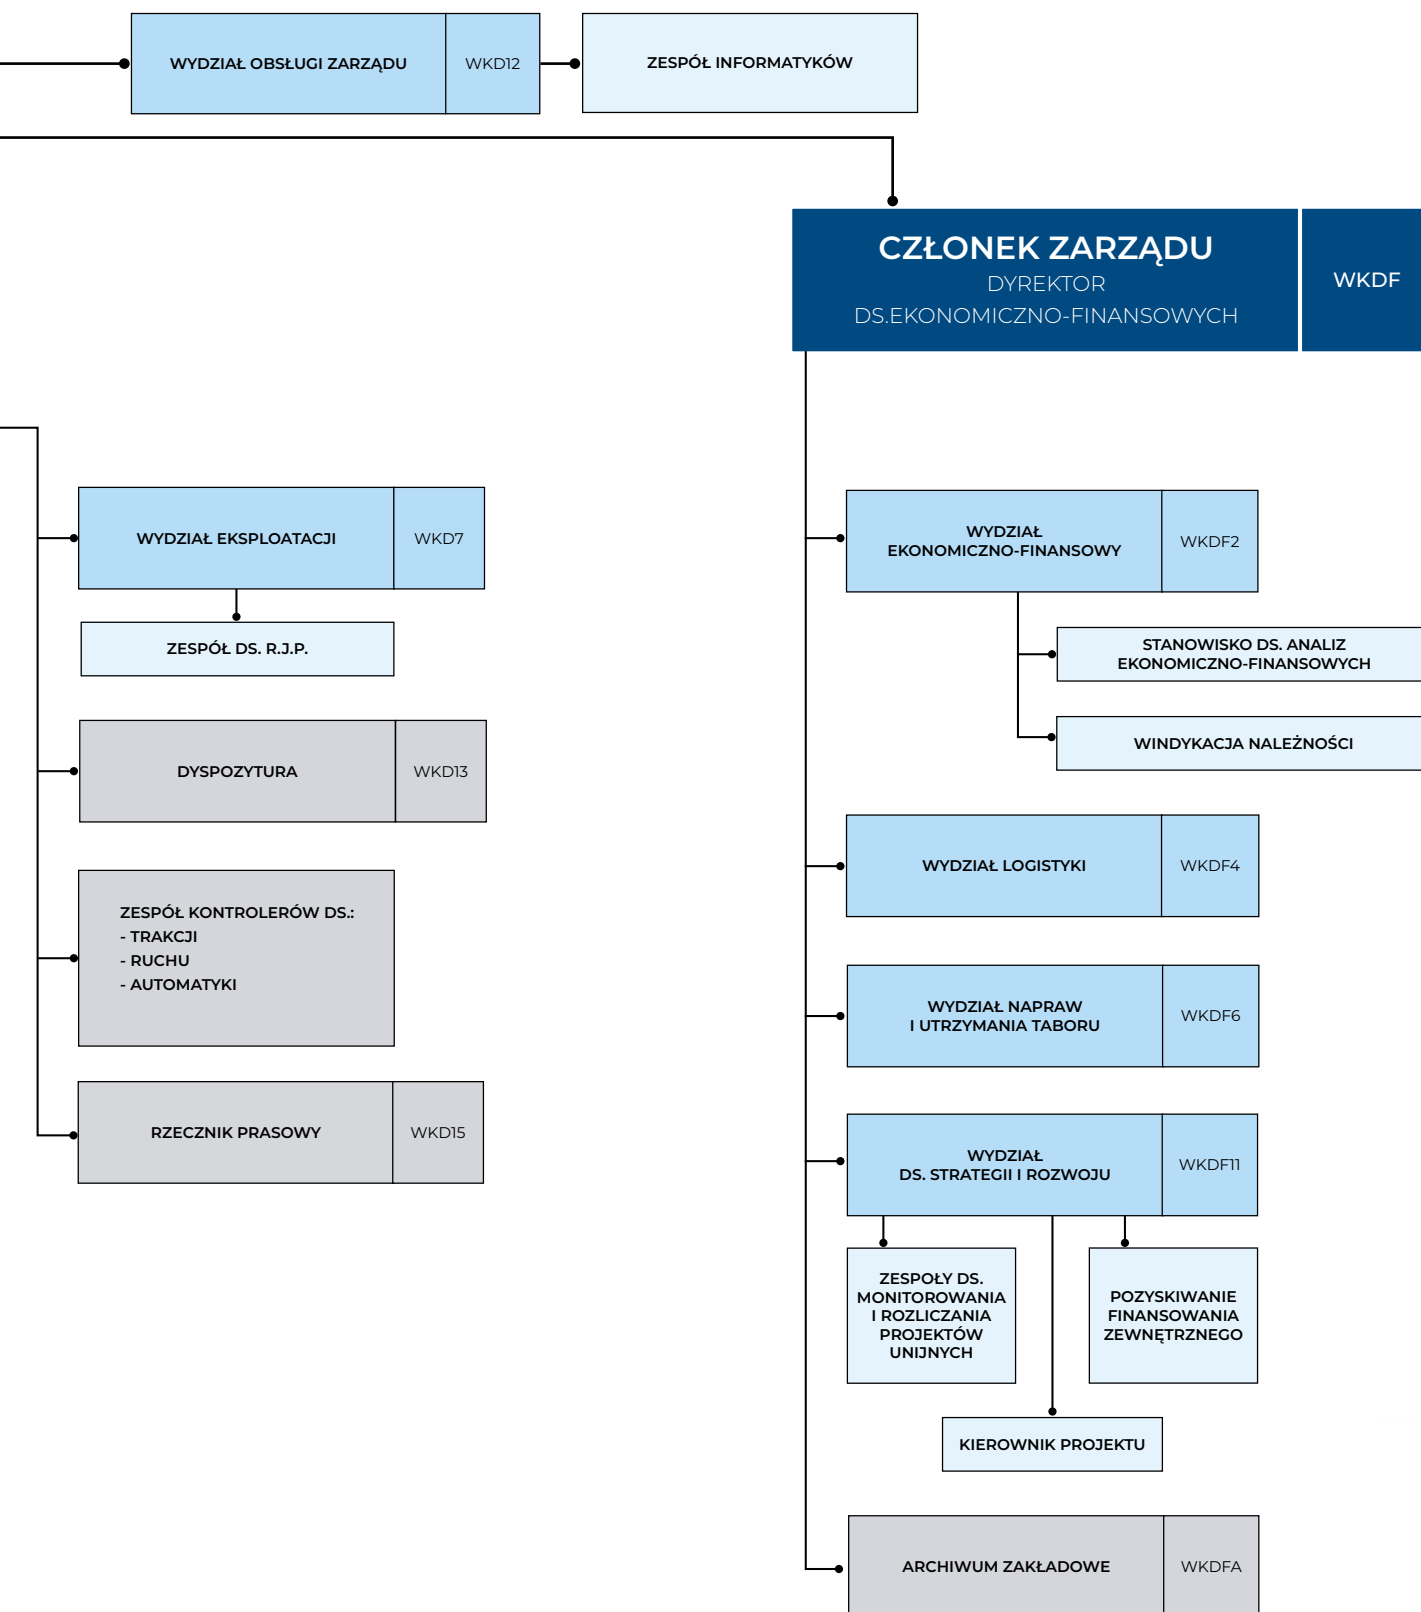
WYDZIAŁ OBSŁUGI ZARZĄDU WKD12

ZESPÓŁ INFORMATYKÓW

CZŁONEK ZARZĄDU
DYREKTOR
DS.EKONOMICZNO-FINANSOWYCH

WKDF

WYDZIAŁ EKSPLOATACJI WKD7

ZESPÓŁ DS. R.J.P.

DYSPOZYTURA WKD13

ZESPÓŁ KONTROLERÓW DS.:
- TRAKCJI
- RUCHU
- AUTOMATYKI

RZECZNIK PRASOWY WKD15

WYDZIAŁ EKONOMICZNO-FINANSOWY WKDF2

STANOWISKO DS. ANALIZ EKONOMICZNO-FINANSOWYCH

WINDYKACJA NALEŻNOŚCI

WYDZIAŁ LOGISTYKI WKDF4

WYDZIAŁ NAPRAW I UTRZYMANIA TABORU WKDF6

WYDZIAŁ DS. STRATEGII I ROZWOJU WKDF11

ZESPOŁY DS. MONITOROWANIA I ROZLICZANIA PROJEKTÓW UNIJNYCH

POZYSKIWANIE FINANSOWANIA ZEWNĘTRZNEGO

KIEROWNIK PROJEKTU

ARCHIWUM ZAKŁADOWE WKDFA